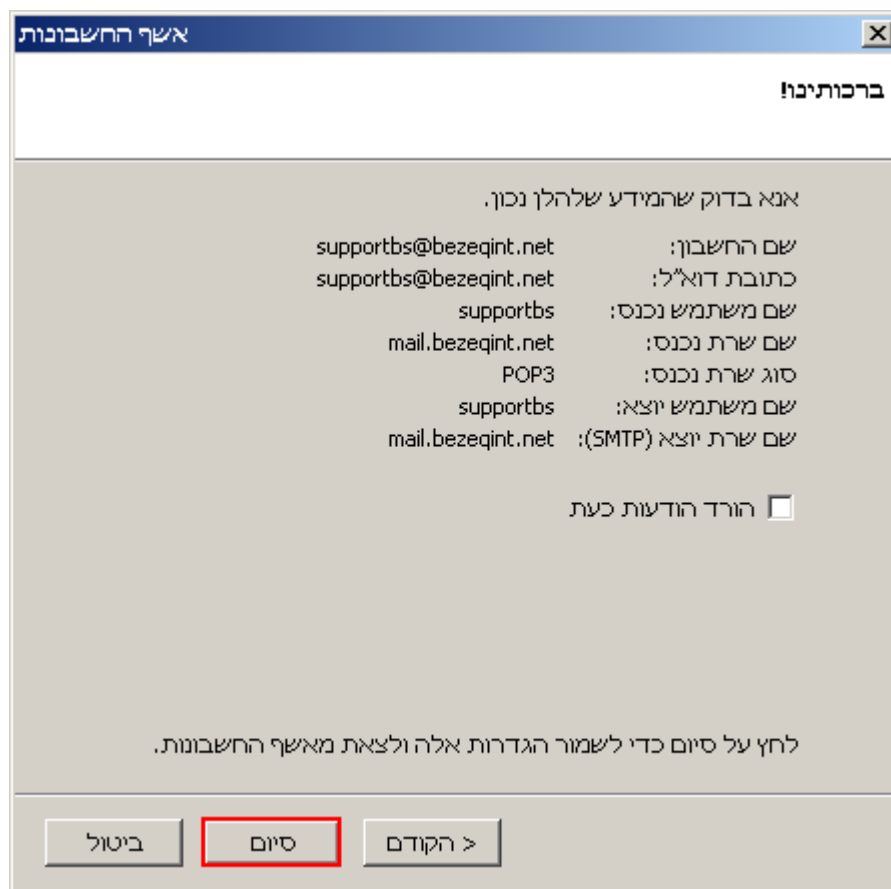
אשף החשבונות

ברכותינו!

אנא בדוק שהמידע שלהלן נכון.

| | |
|---|---|
| שם החשבון: | supportbs@bezeqint.net |
| כתובת דוא"ל: | supportbs@bezeqint.net |
| שם משתמש נכנס: | supportbs |
| שם שרת נכנס: | mail.bezeqint.net |
| סוג שרת נכנס: | POP3 |
| שם משתמש יוצא: | supportbs |
| שם שרת יוצא (SMTP): | mail.bezeqint.net |

הורד הודעות כעת

לחץ על סיום כדי לשמור הגדרות אלה ולצאת מאשף החשבונות.

< הקודם
סיום
ביטול